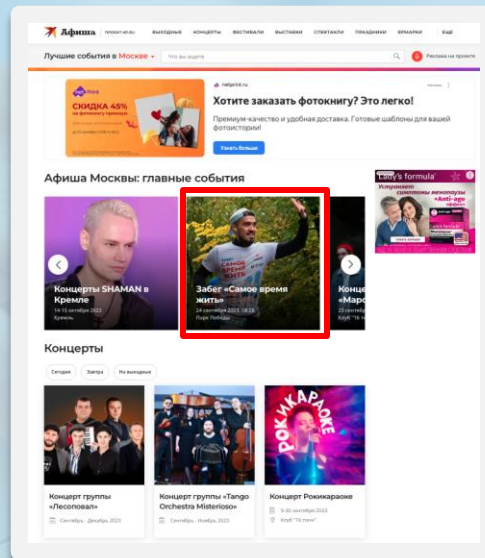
Афиша ПРОЕКТ AP.RU ВЫХОДНЫЕ КОНЦЕРТЫ ФЕСТИВАЛИ ВЫСТАВКИ СПЕКТАКЛИ ПРАЗДНИКИ ЯРМАРКИ ЕЩЁ

Лучшие события в Москве Что вы ищете Реклама на проекте

СКИДКА 45%

netprint.ru
Хотите заказать фотокнигу? Это легко!
Премиум-качество и удобная доставка. Готовые шаблоны для вашей фотоистории!
Узнать больше

Афиша Москвы: главные события

Lady's formula
Устраняет симптомы менопаузы
Anti-age эффект

Концерты SHAMAN в Кремле
14-15 сентября 2023
Кремль

САМОЕ ВРЕМЯ ЖИТЬ
Забег «Самое время жить»
24 сентября 2023, 10:00
Парк Победы

Концерт «Маро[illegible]
Клуб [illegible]

Концерты

Сегодня Завтра На выходных

РОКИКАРАОКЕ

Концерт группы «Лесоповал»
Сентябрь - Декабрь 2023

Концерт группы «Tango Orchestra Misterioso»
Сентябрь - Ноябрь 2023

Концерт Рокикараоке
9-30 сентября 2023
Клуб "16 тонн"